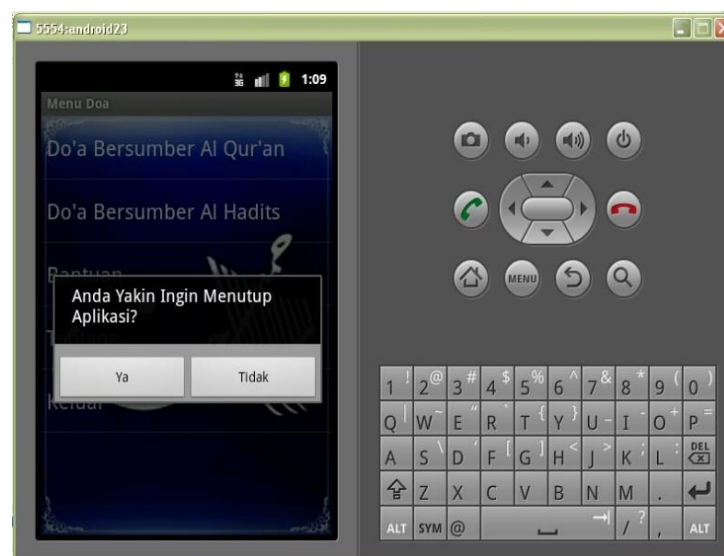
5554:android23

1:09

Menu Doa

Do'a Bersumber Al Qur'an

Do'a Bersumber Al Hadits

Bantuan

Anda Yakin Ingin Menutup Aplikasi?

Ya

Tidak

Keluar

MENU

| 1 ! | 2 @ | 3 # | 4 $ | 5 % | 6 ^ | 7 & | 8 * | 9 ( | 0 ) |
|---|---|---|---|---|---|---|---|---|---|
| Q | W ~ | E " | R ` | T { | Y } | U - | I | O + | P = |
| A | S \ | D ' | F [ | G ] | H < | J > | K ; | L : | DEL |
| ⇧ | Z | X | C | V | B | N | M | . | ↵ |
| ALT | SYM | @ | | | | → | / ? | , | ALT |